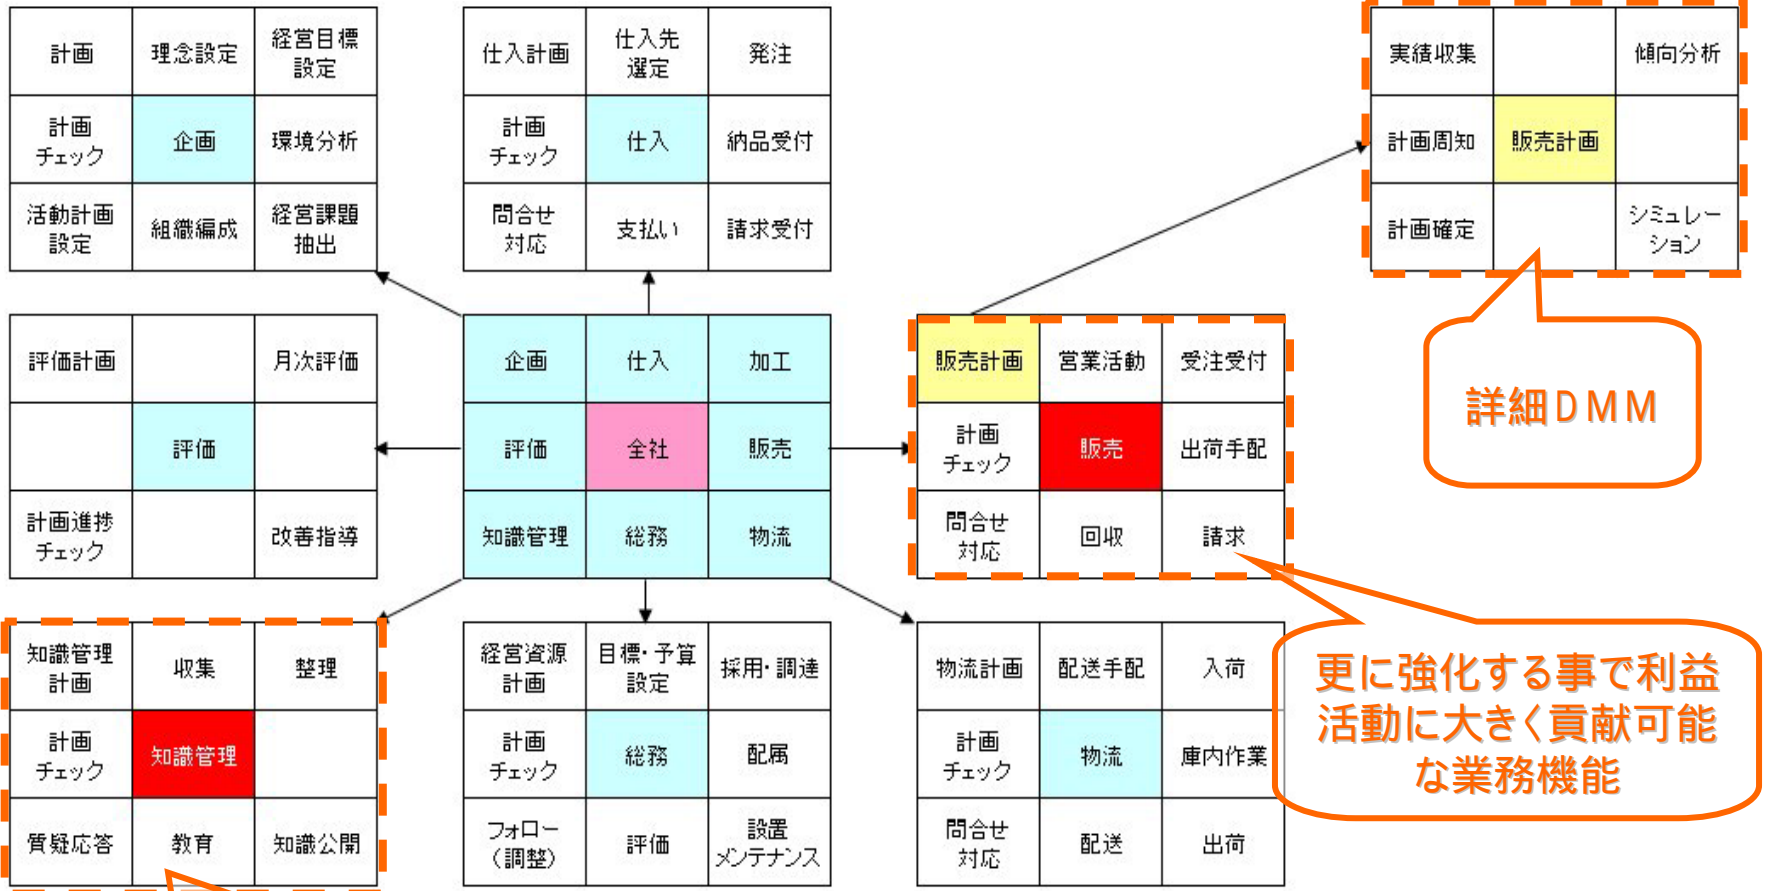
| 計画 | 理念設定 | 経営目標設定 |
|---|---|---|
| 計画チェック | 企画 | 環境分析 |
| 活動計画設定 | 組織編成 | 経営課題抽出 |

| 仕入計画 | 仕入先選定 | 発注 |
|---|---|---|
| 計画チェック | 仕入 | 納品受付 |
| 問合せ対応 | 支払い | 請求受付 |

| 実績収集 | | 傾向分析 |
|---|---|---|
| 計画周知 | 販売計画 | |
| 計画確定 | | シミュレーション |

| 評価計画 | | 月次評価 |
|---|---|---|
| | 評価 | |
| 計画進捗チェック | | 改善指導 |

| 企画 | 仕入 | 加工 |
|---|---|---|
| 評価 | 全社 | 販売 |
| 知識管理 | 総務 | 物流 |

| 販売計画 | 営業活動 | 受注受付 |
|---|---|---|
| 計画チェック | 販売 | 出荷手配 |
| 問合せ対応 | 回収 | 請求 |

詳細ＤＭＭ

| 知識管理計画 | 収集 | 整理 |
|---|---|---|
| 計画チェック | 知識管理 | |
| 質疑応答 | 教育 | 知識公開 |

| 経営資源計画 | 目標・予算設定 | 採用・調達 |
|---|---|---|
| 計画チェック | 総務 | 配属 |
| フォロー（調整） | 評価 | 設置メンテナンス |

| 物流計画 | 配送手配 | 入荷 |
|---|---|---|
| 計画チェック | 物流 | 庫内作業 |
| 問合せ対応 | 配送 | 出荷 |

更に強化する事で利益活動に大きく貢献可能な業務機能